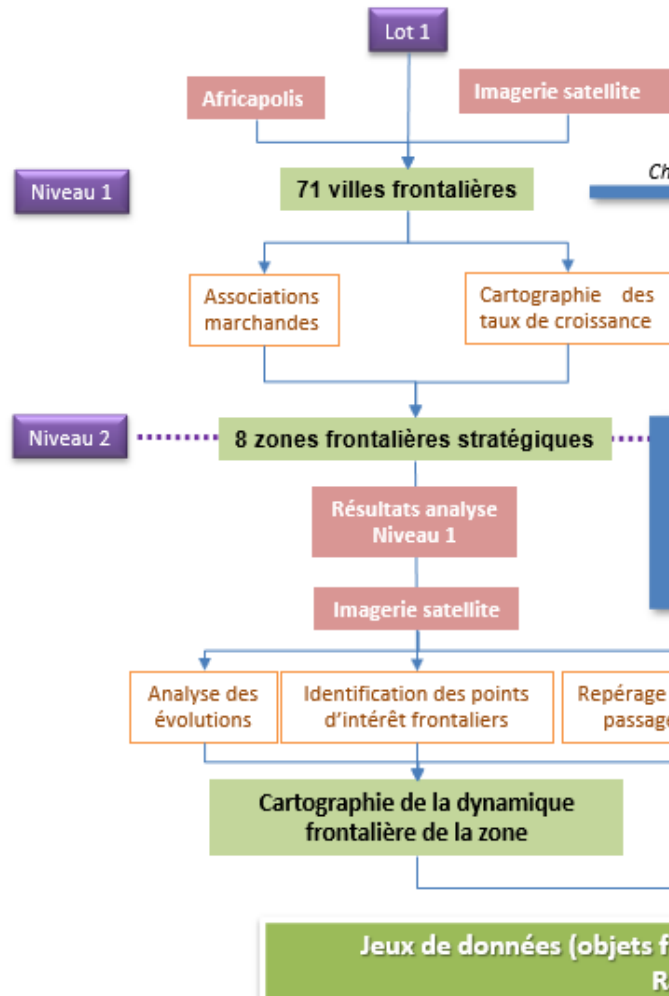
Lot 1

Africapolis

Imagerie satellite

Niveau 1

71 villes frontalières

Ch

Associations marchandes

Cartographie des taux de croissance

Niveau 2

8 zones frontalières stratégiques

Résultats analyse Niveau 1

Imagerie satellite

Analyse des évolutions

Identification des points d'intérêt frontaliers

Repérage passag

Cartographie de la dynamique frontalière de la zone

Jeux de données (objets f
R